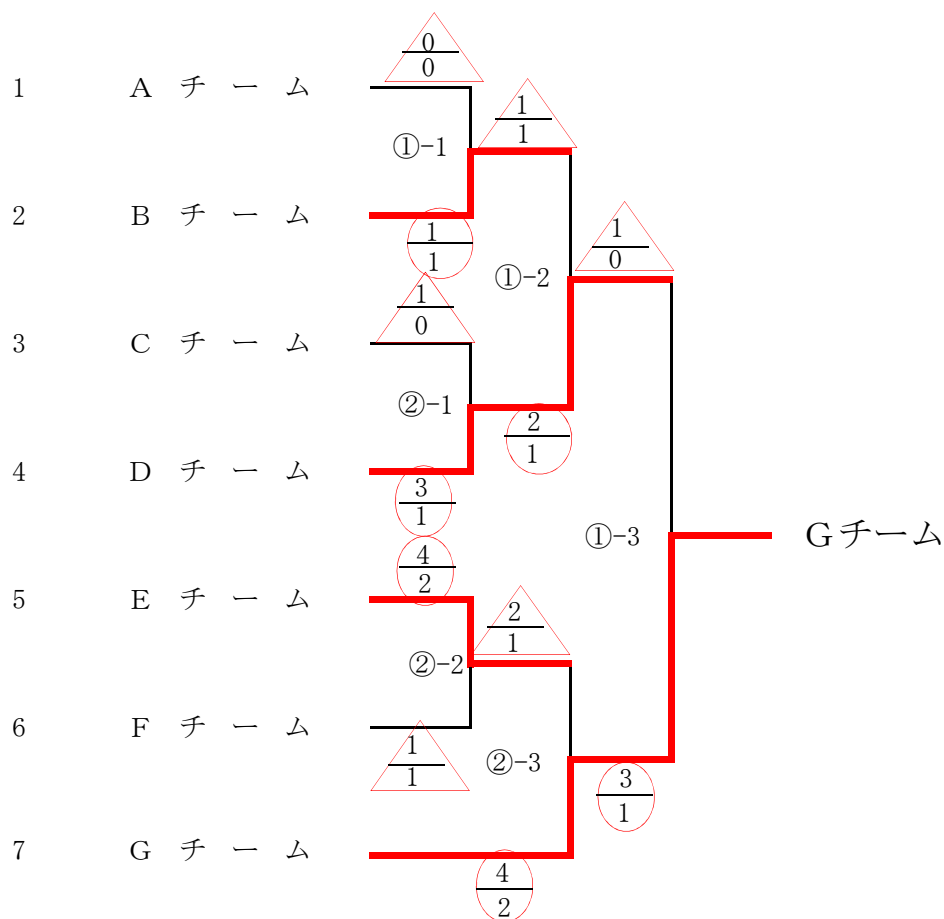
$\frac{0}{0}$

1 A チーム

$\frac{1}{1}$

①-1

2 B チーム

$\frac{1}{1}$

$\frac{1}{0}$

①-2

$\frac{1}{0}$

3 C チーム

②-1

$\frac{2}{1}$

4 D チーム

$\frac{3}{1}$

①-3

G チーム

$\frac{4}{2}$

5 E チーム

$\frac{2}{1}$

②-2

6 F チーム

$\frac{1}{1}$

②-3

$\frac{3}{1}$

7 G チーム

$\frac{4}{2}$